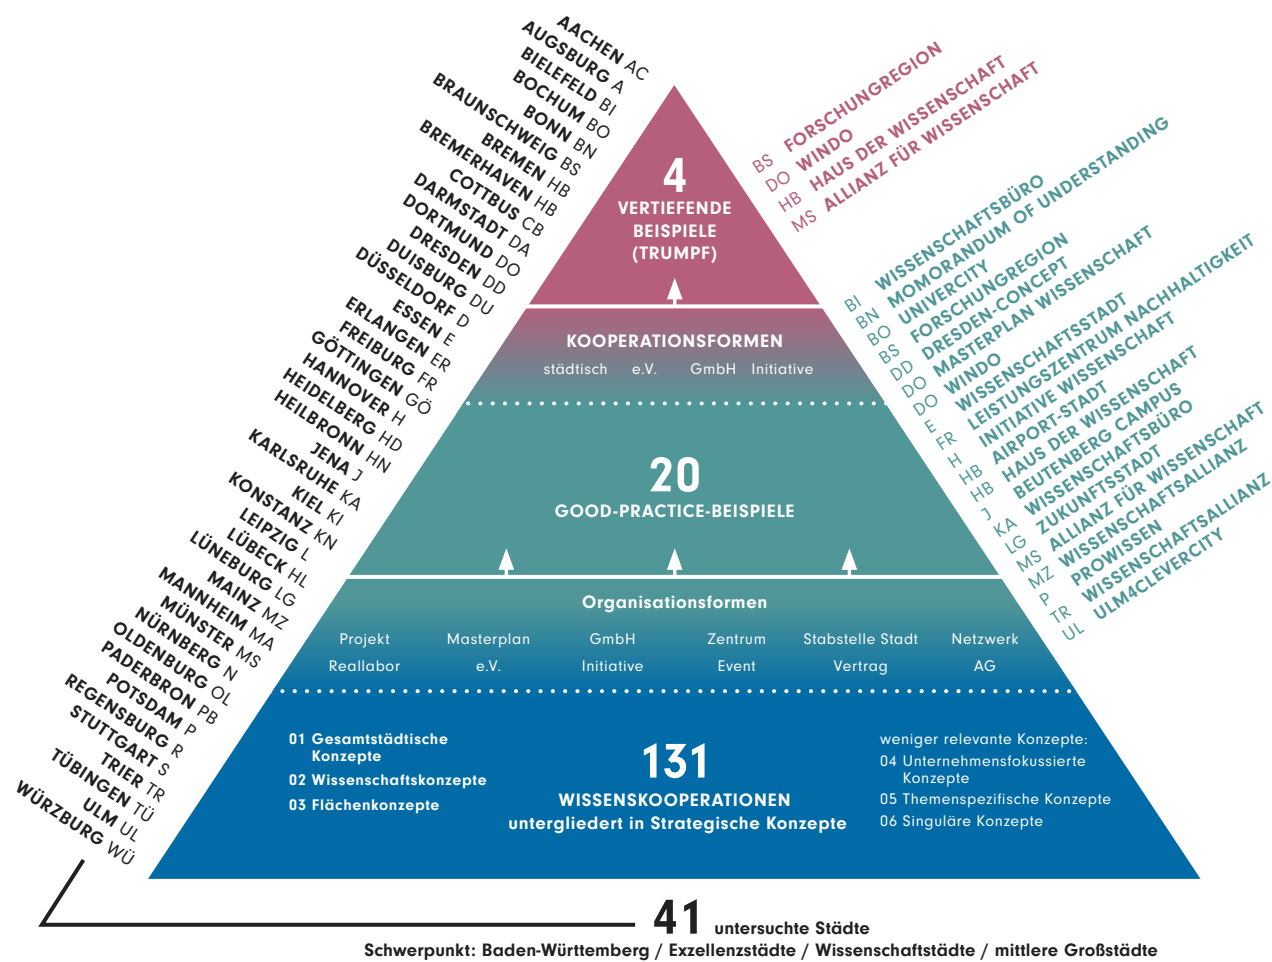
AACHEN AC
AUGSBURG A
BIELEFELD BI
BOCHUM BO
BONN BN
BRAUNSCHWEIG BS
BREMEN HB
BREMERHAVEN HB
COTTBUS CB
DARMSTADT DA
DORTMUND DO
DRESDEN DD
DUISBURG DU
DÜSSELDORF D
ESSEN E
ERLANGEN ER
FREIBURG FR
GÖTTINGEN GÖ
HANNOVER H
HEIDELBERG HD
HEILBRONN HN
JENA J
KARLSRUHE KA
KIEL KI
KONSTANZ KN
LEIPZIG L
LÜBECK HL
LÜNEBURG LG
MAINZ MZ
MANNHEIM MA
MÜNSTER MS
NÜRNBERG N
OLDENBURG OL
PADERBRON PB
POTSDAM P
REGENSBURG R
STUTTGART S
TRIER TR
TÜBINGEN TÜ
ULM UL
WÜRZBURG WÜ

4
VERTIEFENDE BEISPIELE (TRUMPF)

BS FORSCHUNGREGION
DO WINDO
HB HAUS DER WISSENSCHAFT
MS ALLIANZ FÜR WISSENSCHAFT

KOOPERATIONSFORMEN
städtisch e.V. GmbH Initiative

20
GOOD-PRACTICE-BEISPIELE

BI WISSENSCHAFTSBÜRO
BN MOMORANDUM OF UNDERSTANDING
BO UNIVERCITY
BS FORSCHUNGREGION
DD DRESDEN-CONCEPT
DD MASTERPLAN WISSENSCHAFT
DO WINDO
DO WISSENSCHAFTSSTADT
E LEISTUNGSZENTRUM NACHHALTIGKEIT
FR INITIATIVE WISSENSCHAFT
H AIRPORT-STADT
HB HAUS DER WISSENSCHAFT
HB BEUTENBERG CAMPUS
J WISSENSCHAFTSBÜRO
KA ZUKUNFTSSTADT
LG ALLIANZ FÜR WISSENSCHAFT
MS WISSENSCHAFTSALLIANZ
MZ WISSENSCHAFTSALLIANZ
P PROWISSEN
TR WISSENSCHAFTSALLIANZ
UL ULM4CLEVERCITY

Organisationsformen
Projekt Masterplan GmbH Zentrum Stabstelle Stadt Netzwerk
Reallabor e.V. Initiative Event Vertrag AG

01 Gesamtstädtische Konzepte
02 Wissenschaftskonzepte
03 Flächenkonzepte

131
WISSENSKOOPERATIONEN
untergliedert in Strategische Konzepte

weniger relevante Konzepte:
04 Unternehmensfokussierte Konzepte
05 Themenspezifische Konzepte
06 Singuläre Konzepte

41 untersuchte Städte
Schwerpunkt: Baden-Württemberg / Exzellenzstädte / Wissenschaftstädte / mittlere Großstädte